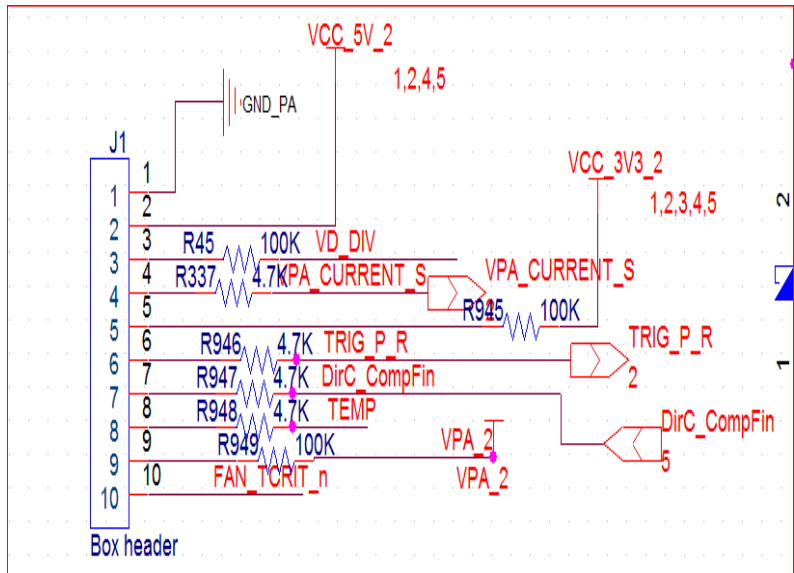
VCC_5V_2
1,2,4,5
GND_PA
J1
1
2
3
4
5
6
7
8
9
10
1
2
3
4
5
6
7
8
9
10
Box header
R45
100K
VD_DIV
R337
4.7K
VPA_CURRENT_S
VPA_CURRENT_S
VCC_3V3_2
1,2,3,4,5
R945
100K
R946
4.7K
TRIG_P_R
TRIG_P_R
2
R947
4.7K
DirC_CompFin
R948
4.7K
TEMP
DirC_CompFin
5
R949
100K
VPA_2
VPA_2
FAN_TCRIT_n
2
1